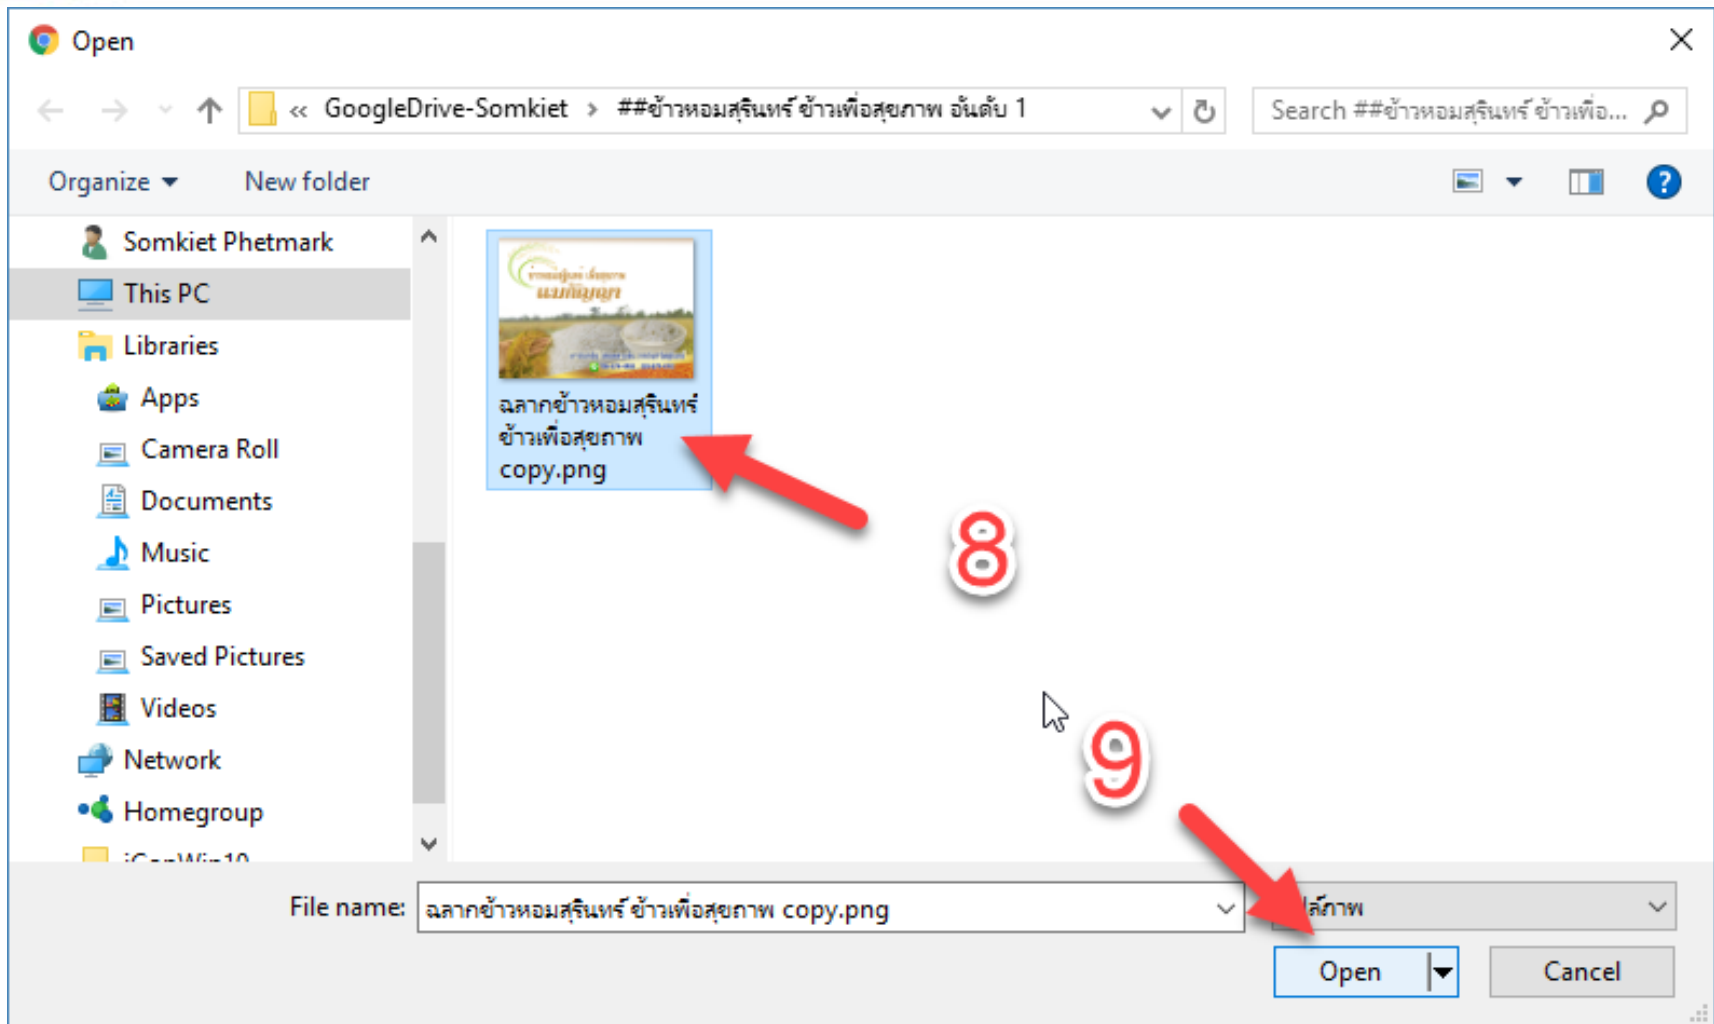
Open

« GoogleDrive-Somkiet › ##ข้าวหอมสุรินทร์ ข้าวเพื่อสุขภาพ อันดับ 1

Search ##ข้าวหอมสุรินทร์ ข้าวเพื่อ...

Organize ▾ New folder

Somkiet Phetmark
This PC
Libraries
Apps
Camera Roll
Documents
Music
Pictures
Saved Pictures
Videos
Network
Homegroup
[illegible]

ฉลากข้าวหอมสุรินทร์ ข้าวเพื่อสุขภาพ copy.png

8

9

File name: ฉลากข้าวหอมสุรินทร์ ข้าวเพื่อสุขภาพ copy.png

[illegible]ล์ภาพ

Open

Cancel